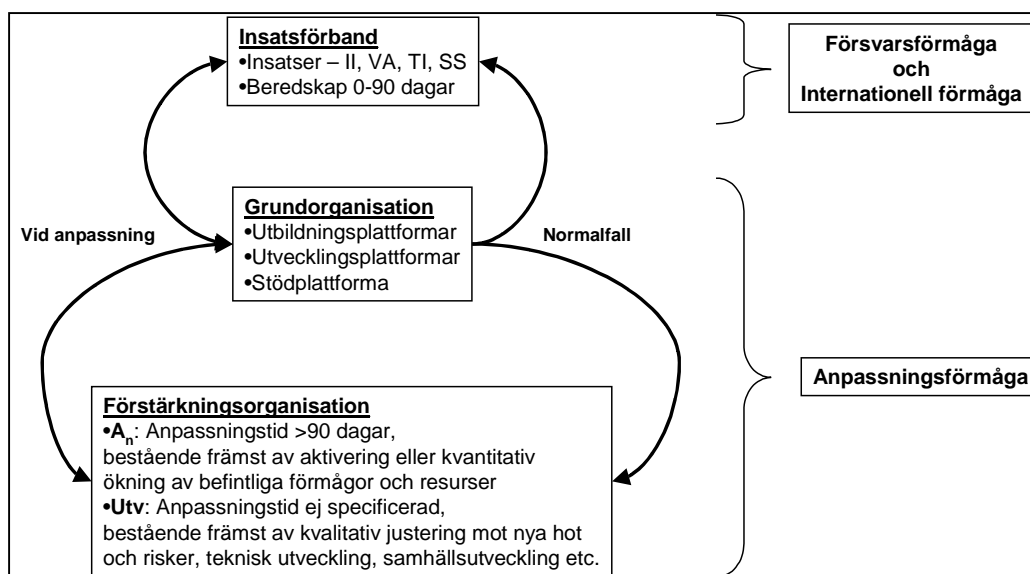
Insatsförband
•Insatser – II, VA, TI, SS
•Beredskap 0-90 dagar

Försvarsförmåga och Internationell förmåga

Vid anpassning

Grundorganisation
•Utbildningsplattformar
•Utvecklingsplattformar
•Stödplattforma

Normalfall

Anpassningsförmåga

Förstärkningsorganisation
•$A_n$: Anpassningstid >90 dagar, bestående främst av aktivering eller kvantitativ ökning av befintliga förmågor och resurser
•Utv: Anpassningstid ej specificerad, bestående främst av kvalitativ justering mot nya hot och risker, teknisk utveckling, samhällsutveckling etc.